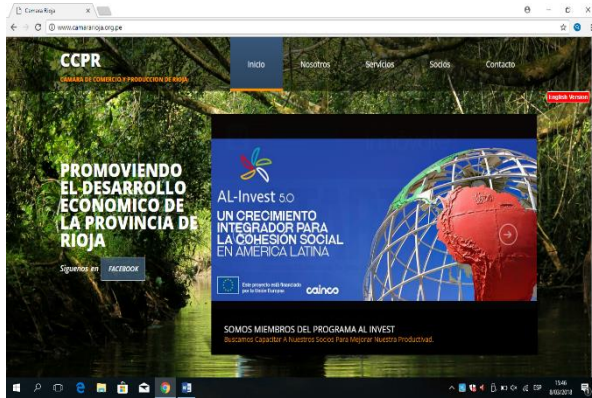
Camara Rioja ×

www.camararioja.org.pe

CCPR
CAMARA DE COMERCIO Y PRODUCCION DE RIOJA

Inicio
Nosotros
Servicios
Socios
Contacto

English Version

PROMOVIENDO EL DESARROLLO ECONOMICO DE LA PROVINCIA DE RIOJA

Siguenos en FACEBOOK

AL-Invest 5.0
UN CRECIMIENTO INTEGRADOR PARA LA COHESION SOCIAL EN AMERICA LATINA

Este proyecto está financiado por la Unión Europea

cainco

SOMOS MIEMBROS DEL PROGRAMA AL INVEST
Buscamos Capacitar A Nuestros Socios Para Mejorar Nuestra Productividad.

ESP
15:46
8/03/2018